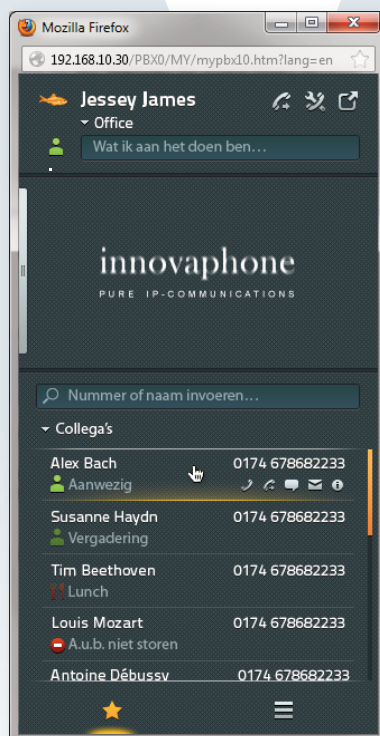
Mozilla Firefox

192.168.10.30/PBX0/MY/mypbx10.htm?lang=en

Jessey James

Office

Wat ik aan het doen ben...

innovaphone

PURE IP-COMMUNICATIONS

Nummer of naam invoeren...

Collega's

Alex Bach 0174 678682233
Aanwezig

Susanne Haydn 0174 678682233
Vergadering

Tim Beethoven 0174 678682233
Lunch

Louis Mozart 0174 678682233
A.u.b. niet storen

Antoine Débussy 0174 678682233